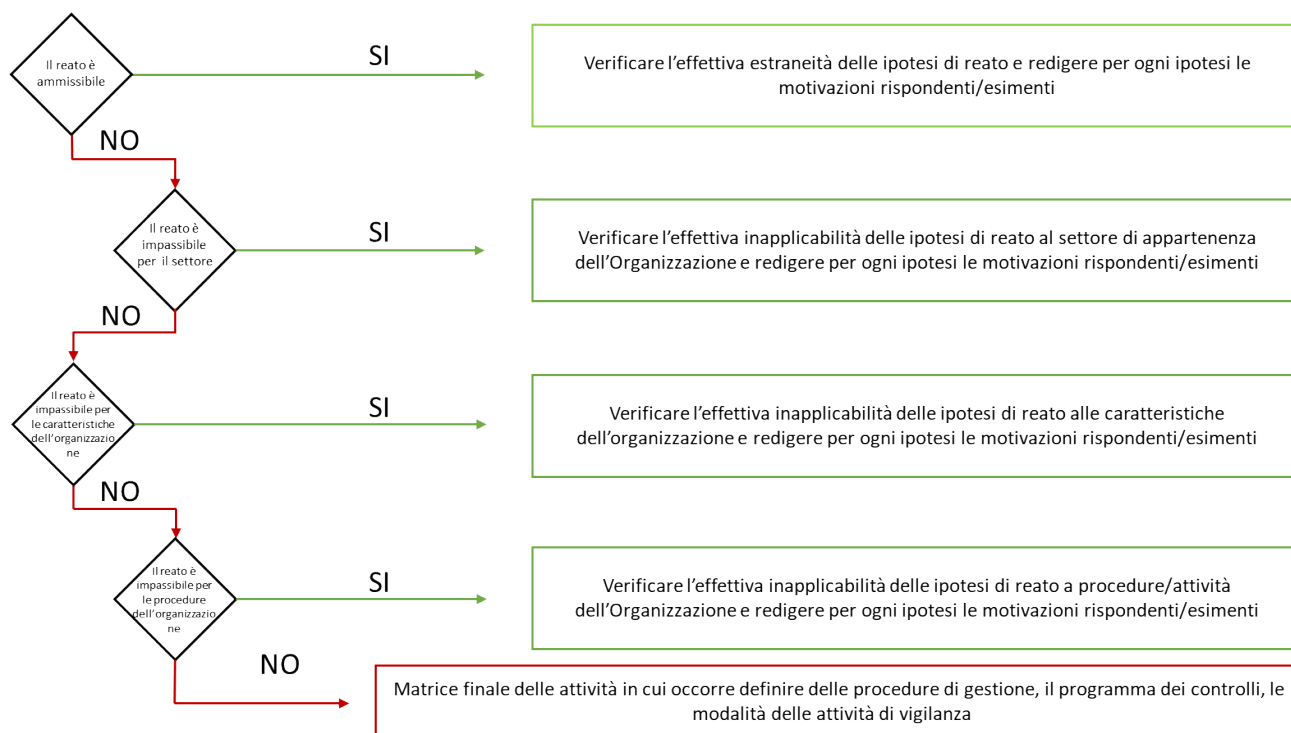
Il reato è ammissibile

SI

Verificare l'effettiva estraneità delle ipotesi di reato e redigere per ogni ipotesi le motivazioni rispondenti/esimenti

NO

Il reato è impassibile per il settore

SI

Verificare l'effettiva inapplicabilità delle ipotesi di reato al settore di appartenenza dell'Organizzazione e redigere per ogni ipotesi le motivazioni rispondenti/esimenti

NO

Il reato è impassibile per le caratteristiche dell'organizzazione

SI

Verificare l'effettiva inapplicabilità delle ipotesi di reato alle caratteristiche dell'organizzazione e redigere per ogni ipotesi le motivazioni rispondenti/esimenti

NO

Il reato è impassibile per le procedure dell'organizzazione

SI

Verificare l'effettiva inapplicabilità delle ipotesi di reato a procedure/attività dell'Organizzazione e redigere per ogni ipotesi le motivazioni rispondenti/esimenti

NO

Matrice finale delle attività in cui occorre definire delle procedure di gestione, il programma dei controlli, le modalità delle attività di vigilanza